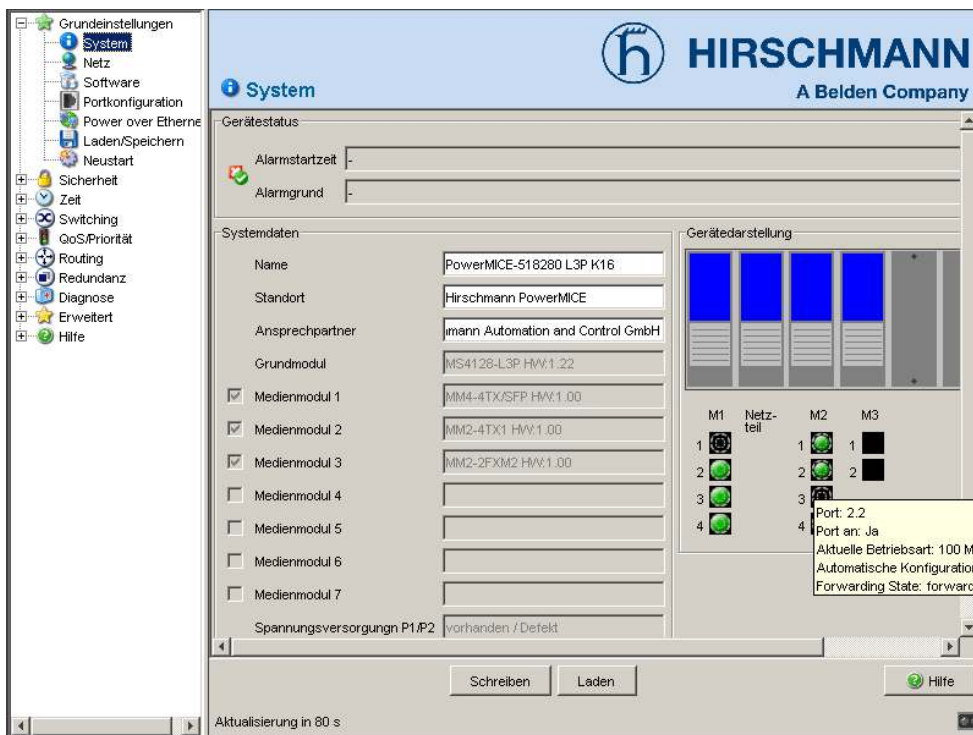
Grundeinstellungen
System
Netz
Software
Portkonfiguration
Power over Etherne
Laden/Speichern
Neustart
Sicherheit
Zeit
Switching
QoS/Priorität
Routing
Redundanz
Diagnose
Erweitert
Hilfe

HIRSCHMANN
A Belden Company

System

Gerätestatus
Alarmstartzeit -
Alarmgrund -

Systemdaten

| | | |
|---|---|---|
| | Name | PowerMICE-518280 L3P K16 |
| | Standort | Hirschmann PowerMICE |
| | Ansprechpartner | mann Automation and Control GmbH |
| | Grundmodul | MS4128-L3P HW:1.22 |
| ☑ | Medienmodul 1 | MM4-4TX/SFP HW:1.00 |
| ☑ | Medienmodul 2 | MM2-4TX1 HW:1.00 |
| ☑ | Medienmodul 3 | MM2-2FXM2 HW:1.00 |
| ☐ | Medienmodul 4 | |
| ☐ | Medienmodul 5 | |
| ☐ | Medienmodul 6 | |
| ☐ | Medienmodul 7 | |
| | Spannungsversorgung P1/P2 | vorhanden / Defekt |

Gerätedarstellung
M1 Netzteil M2 M3
1 2 3 4 1 2 3 4 1 2

Port: 2.2
Port an: Ja
Aktuelle Betriebsart: 100 M
Automatische Konfiguration
Forwarding State: forward

Schreiben Laden Hilfe

Aktualisierung in 80 s